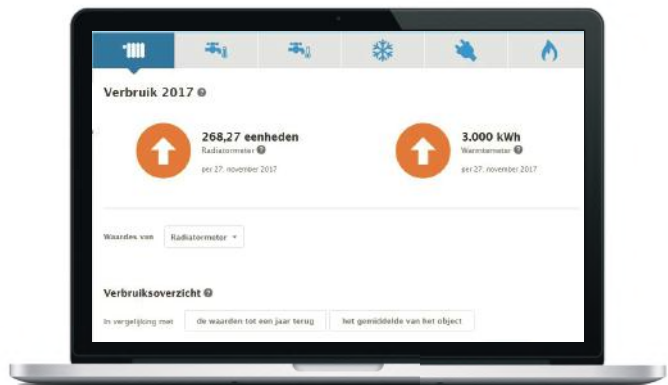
Verbruik 2017

268,27 eenheden
Radiatormeter
per 27. november 2017

3.000 kWh
Warmtemeter
per 27. november 2017

Waardes van Radiatormeter

Verbruiksoverzicht

In vergelijking met de waarden tot een jaar terug het gemiddelde van het object